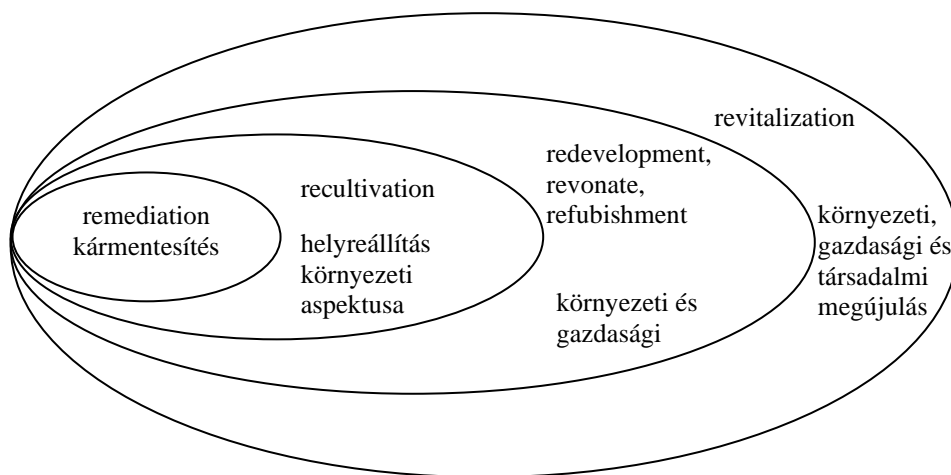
remediation
kármentesítés

recultivation

helyreállítás
környezeti
aspektusa

redevelopment,
revonate,
refubishment

környezeti és
gazdasági

revitalization

környezeti,
gazdasági és
társadalmi
megújulás